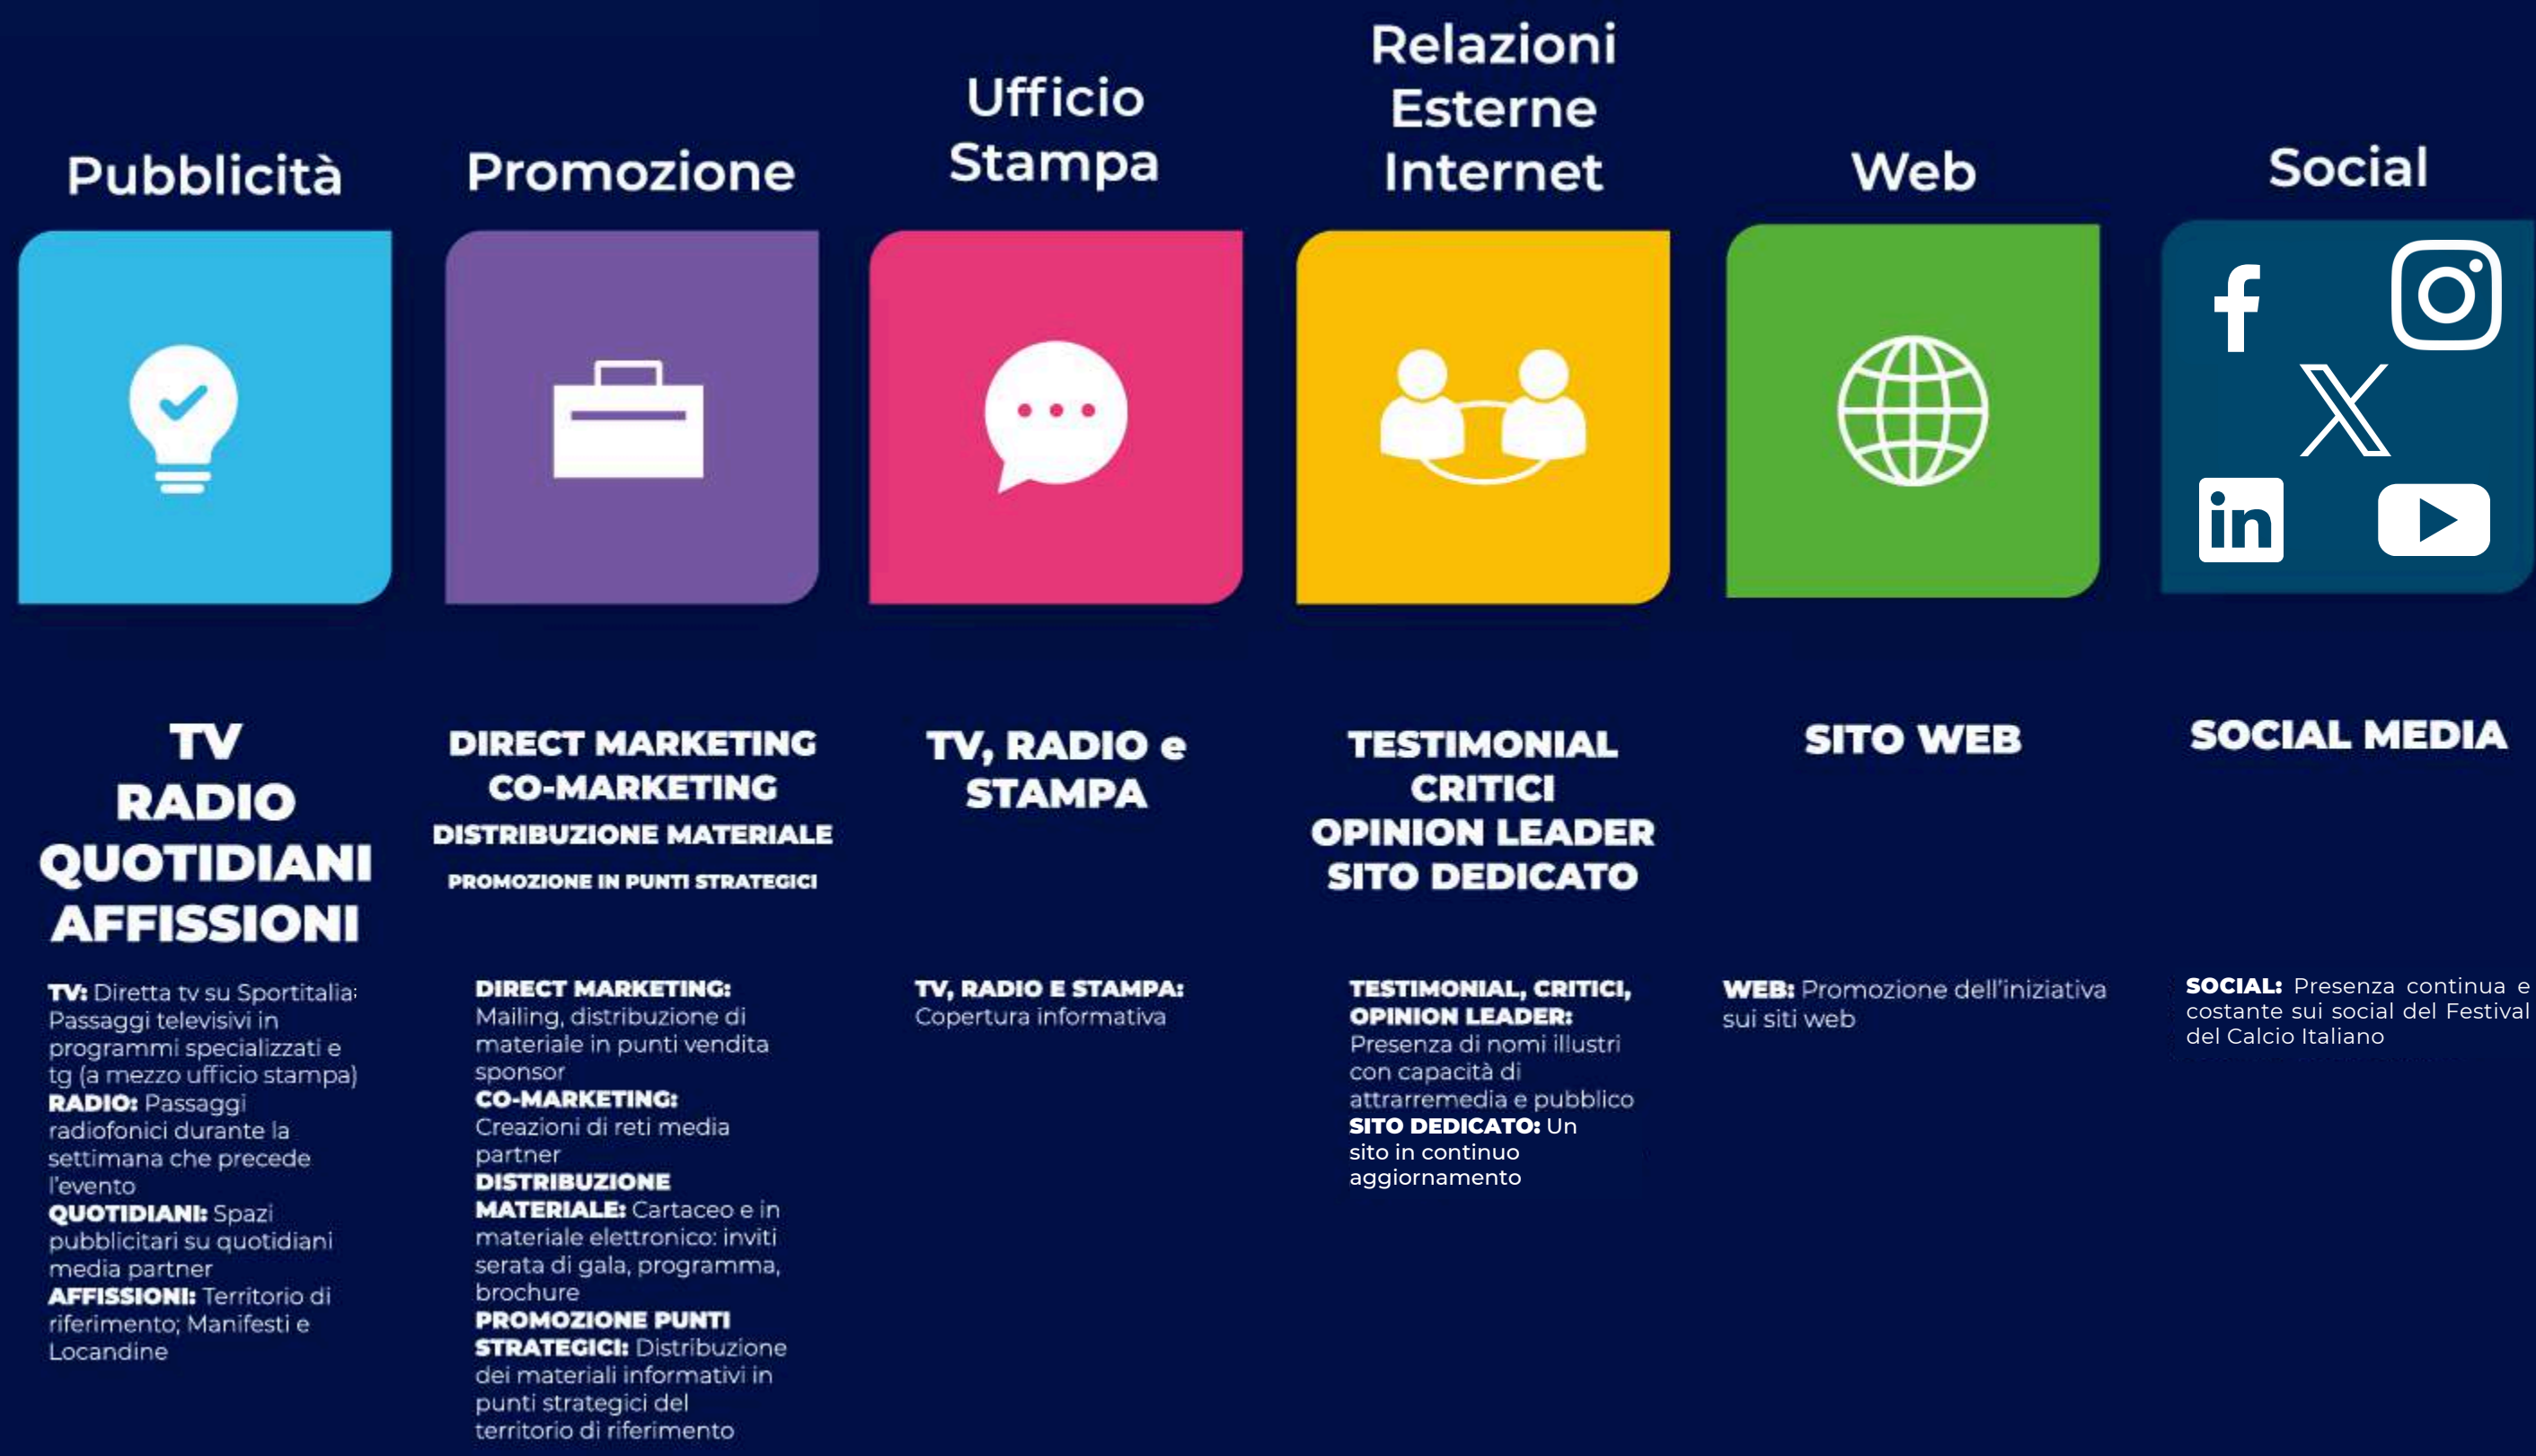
Pubblicità

TV
RADIO
QUOTIDIANI
AFFISSIONI

TV: Diretta tv su Sportitalia: Passaggi televisivi in programmi specializzati e tg (a mezzo ufficio stampa)
RADIO: Passaggi radiofonici durante la settimana che precede l'evento
QUOTIDIANI: Spazi pubblicitari su quotidiani media partner
AFFISSIONI: Territorio di riferimento; Manifesti e Locandine

Promozione

DIRECT MARKETING
CO-MARKETING
DISTRIBUZIONE MATERIALE
PROMOZIONE IN PUNTI STRATEGICI

DIRECT MARKETING: Mailing, distribuzione di materiale in punti vendita sponsor
CO-MARKETING: Creazioni di reti media partner
DISTRIBUZIONE MATERIALE: Cartaceo e in materiale elettronico: inviti serata di gala, programma, brochure
PROMOZIONE PUNTI STRATEGICI: Distribuzione dei materiali informativi in punti strategici del territorio di riferimento

Ufficio Stampa

TV, RADIO e STAMPA

TV, RADIO E STAMPA: Copertura informativa

Relazioni Esterne Internet

TESTIMONIAL
CRITICI
OPINION LEADER
SITO DEDICATO

TESTIMONIAL, CRITICI, OPINION LEADER: Presenza di nomi illustri con capacità di attrarremedia e pubblico
SITO DEDICATO: Un sito in continuo aggiornamento

Web

SITO WEB

WEB: Promozione dell'iniziativa sui siti web

Social

f
in

SOCIAL MEDIA

SOCIAL: Presenza continua e costante sui social del Festival del Calcio Italiano